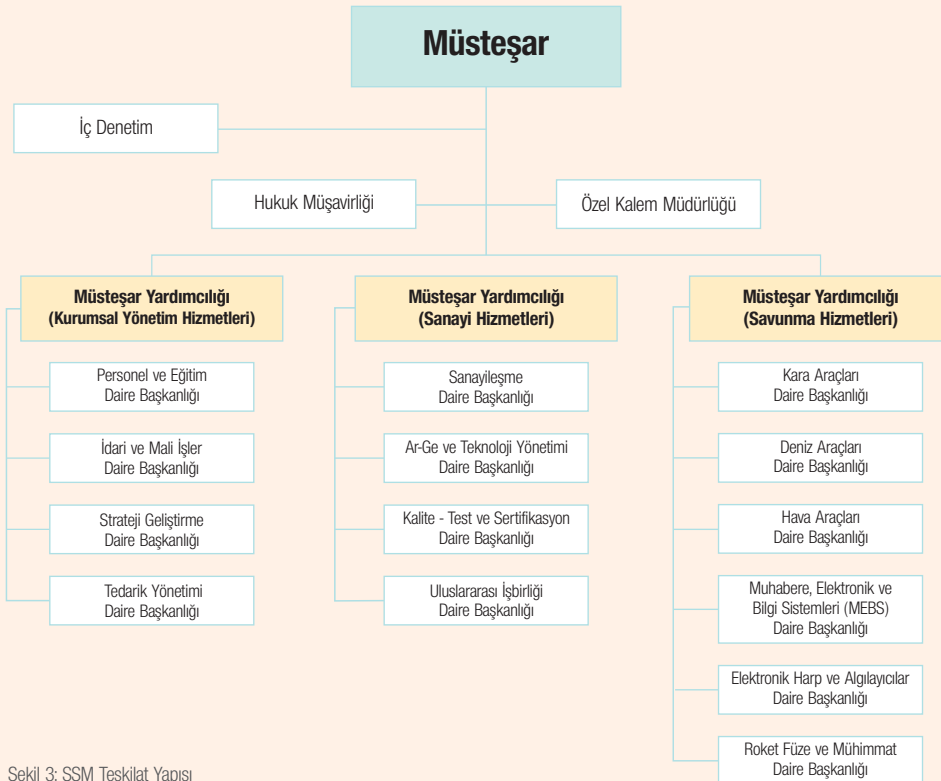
Müsteşar

İç Denetim

Hukuk Müşavirliği

Özel Kalem Müdürlüğü

Müsteşar Yardımcılığı
(Kurumsal Yönetim Hizmetleri)

Personel ve Eğitim
Daire Başkanlığı

İdari ve Mali İşler
Daire Başkanlığı

Strateji Geliştirme
Daire Başkanlığı

Tedarik Yönetimi
Daire Başkanlığı

Müsteşar Yardımcılığı
(Sanayi Hizmetleri)

Sanayileşme
Daire Başkanlığı

Ar-Ge ve Teknoloji Yönetimi
Daire Başkanlığı

Kalite - Test ve Sertifikasyon
Daire Başkanlığı

Uluslararası İşbirliği
Daire Başkanlığı

Müsteşar Yardımcılığı
(Savunma Hizmetleri)

Kara Araçları
Daire Başkanlığı

Deniz Araçları
Daire Başkanlığı

Hava Araçları
Daire Başkanlığı

Muhabere, Elektronik ve
Bilgi Sistemleri (MEBS)
Daire Başkanlığı

Elektronik Harp ve Algılayıcılar
Daire Başkanlığı

Roket Füze ve Mühimmat
Daire Başkanlığı

Şekil 3: SSM Teşkilat Yapısı